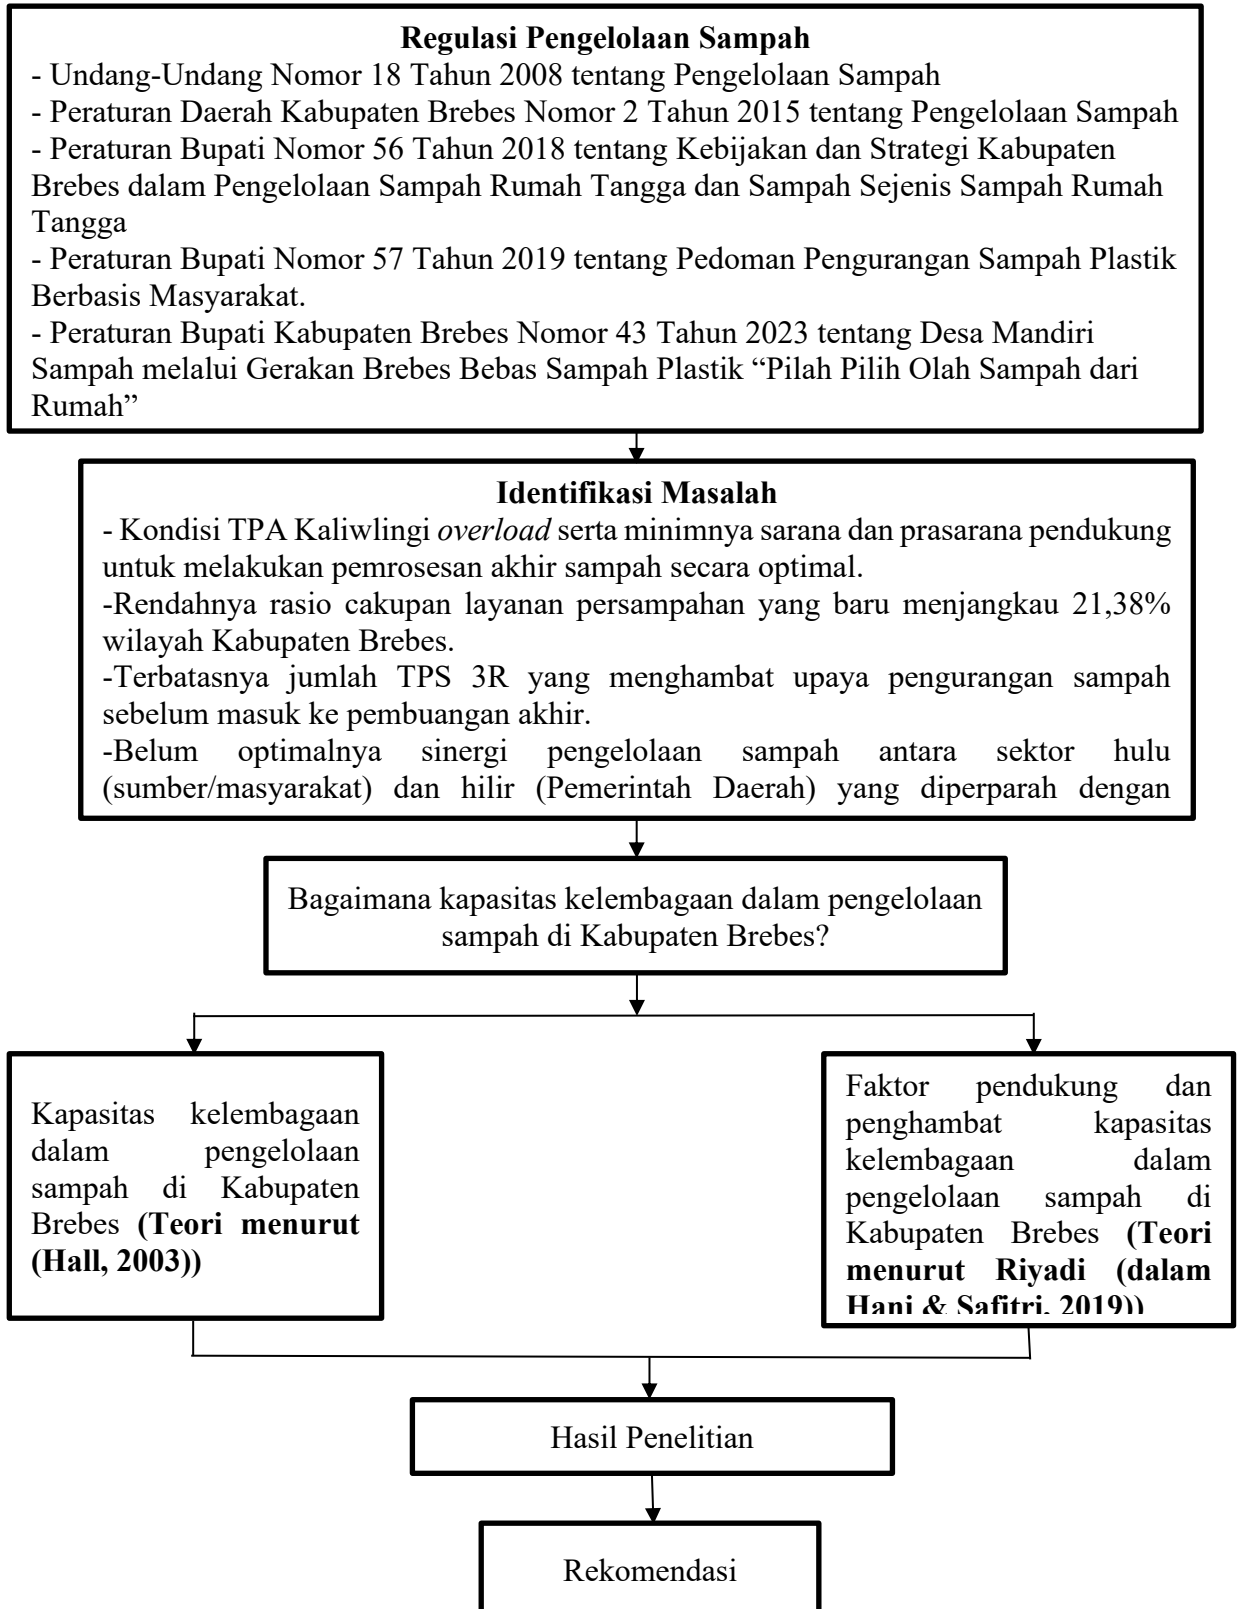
**Regulasi Pengelolaan Sampah**
- Undang-Undang Nomor 18 Tahun 2008 tentang Pengelolaan Sampah
- Peraturan Daerah Kabupaten Brebes Nomor 2 Tahun 2015 tentang Pengelolaan Sampah
- Peraturan Bupati Nomor 56 Tahun 2018 tentang Kebijakan dan Strategi Kabupaten Brebes dalam Pengelolaan Sampah Rumah Tangga dan Sampah Sejenis Sampah Rumah Tangga
- Peraturan Bupati Nomor 57 Tahun 2019 tentang Pedoman Pengurangan Sampah Plastik Berbasis Masyarakat.
- Peraturan Bupati Kabupaten Brebes Nomor 43 Tahun 2023 tentang Desa Mandiri Sampah melalui Gerakan Brebes Bebas Sampah Plastik "Pilah Pilih Olah Sampah dari Rumah"

**Identifikasi Masalah**
- Kondisi TPA Kaliwlingi *overload* serta minimnya sarana dan prasarana pendukung untuk melakukan pemrosesan akhir sampah secara optimal.
-Rendahnya rasio cakupan layanan persampahan yang baru menjangkau 21,38% wilayah Kabupaten Brebes.
-Terbatasnya jumlah TPS 3R yang menghambat upaya pengurangan sampah sebelum masuk ke pembuangan akhir.
-Belum optimalnya sinergi pengelolaan sampah antara sektor hulu (sumber/masyarakat) dan hilir (Pemerintah Daerah) yang diperparah dengan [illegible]

Bagaimana kapasitas kelembagaan dalam pengelolaan sampah di Kabupaten Brebes?

Kapasitas kelembagaan dalam pengelolaan sampah di Kabupaten Brebes **(Teori menurut (Hall, 2003))**

Faktor pendukung dan penghambat kapasitas kelembagaan dalam pengelolaan sampah di Kabupaten Brebes **(Teori menurut Riyadi (dalam Hani & Safitri, 2019))**

Hasil Penelitian

Rekomendasi